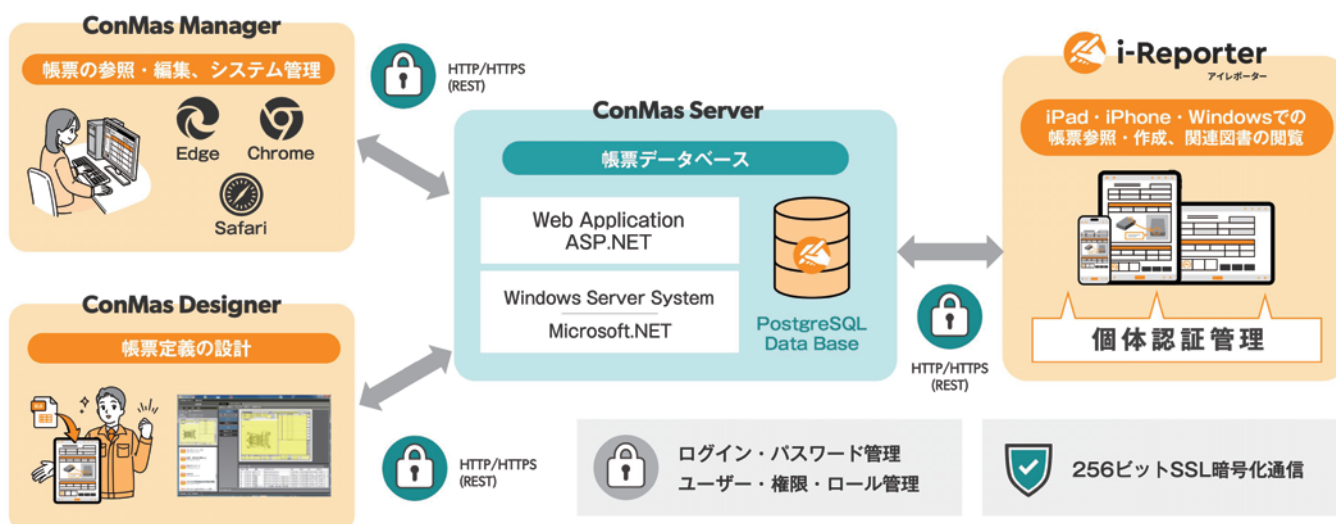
ConMas Manager

帳票の参照・編集、システム管理

Edge

Chrome

Safari

HTTP/HTTPS
(REST)

ConMas Server

帳票データベース

Web Application
ASP.NET

Windows Server System
Microsoft.NET

PostgreSQL
Data Base

i-Reporter
アイレポーター

iPad・iPhone・Windowsでの
帳票参照・作成、関連図書の閲覧

個体認証管理

HTTP/HTTPS
(REST)

ConMas Designer

帳票定義の設計

HTTP/HTTPS
(REST)

ログイン・パスワード管理
ユーザー・権限・ロール管理

256ビットSSL暗号化通信